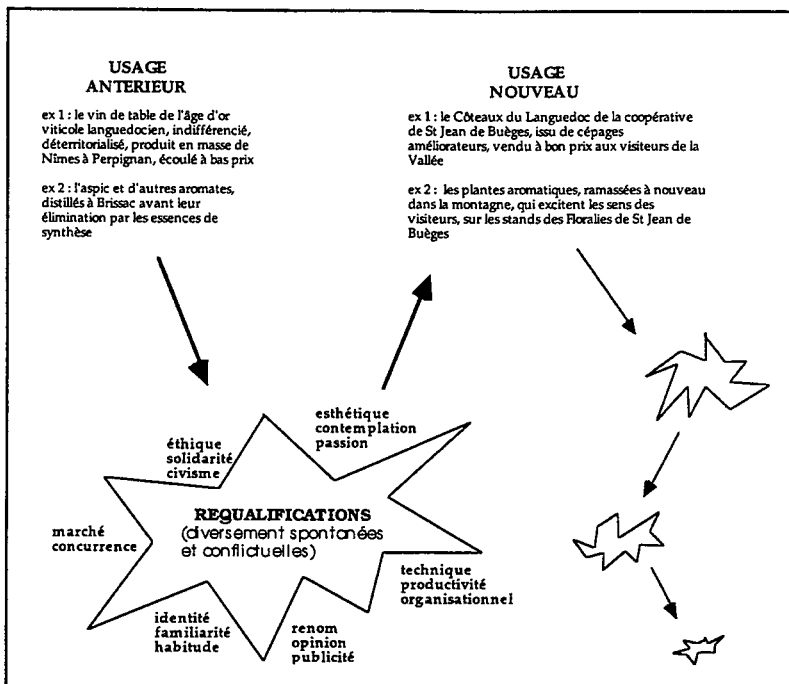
USAGE
ANTERIEUR

ex 1 : le vin de table de l'âge d'or viticole languedocien, indifférencié, déterritorialisé, produit en masse de Nîmes à Perpignan, écoulé à bas prix

ex 2 : l'aspic et d'autres aromates, distillés à Brissac avant leur élimination par les essences de synthèse

USAGE
NOUVEAU

ex 1 : le Côteaux du Languedoc de la coopérative de St Jean de Buèges, issu de cépages améliorateurs, vendu à bon prix aux visiteurs de la Vallée

ex 2 : les plantes aromatiques, ramassées à nouveau dans la montagne, qui excitent les sens des visiteurs, sur les stands des Floralies de St Jean de Buèges

esthétique
contemplation
passion

éthique
solidarité
civisme

REQUALIFICATIONS
(diversement spontanées et conflictuelles)

marché
concurrence

technique
productivité
organisationnel

identité
familiarité
habitude

renom
opinion
publicité